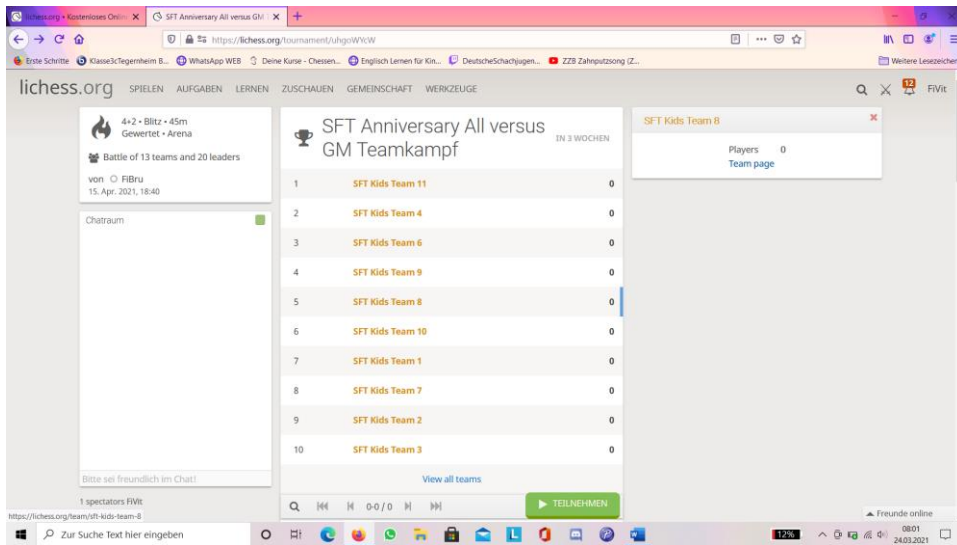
lichess.org • Kostenloses Onlin
SFT Anniversary All versus GM
https://lichess.org/tournament/uhgoWYcW
Erste Schritte
Klasse3cTegernheim B...
WhatsApp WEB
Deine Kurse - Chessen...
Englisch Lernen für Kin...
DeutscheSchachjugen...
ZZB Zahnputzsong (Z...
Weitere Lesezeichen

lichess.org SPIELEN AUFGABEN LERNEN ZUSCHAUEN GEMEINSCHAFT WERKZEUGE
12
FiVit

4+2 • Blitz • 45m
Gewertet • Arena
Battle of 13 teams and 20 leaders
von FiBru
15. Apr. 2021, 18:40

Chatraum

Bitte sei freundlich im Chat!
1 spectators FiVit

SFT Anniversary All versus GM Teamkampf
IN 3 WOCHEN

| | | |
|---|---|---|
| 1 | SFT Kids Team 11 | 0 |
| 2 | SFT Kids Team 4 | 0 |
| 3 | SFT Kids Team 6 | 0 |
| 4 | SFT Kids Team 9 | 0 |
| 5 | SFT Kids Team 8 | 0 |
| 6 | SFT Kids Team 10 | 0 |
| 7 | SFT Kids Team 1 | 0 |
| 8 | SFT Kids Team 7 | 0 |
| 9 | SFT Kids Team 2 | 0 |
| 10 | SFT Kids Team 3 | 0 |

View all teams
0-0 / 0
TEILNEHMEN

SFT Kids Team 8
Players 0
Team page

Freunde online

https://lichess.org/team/sft-kids-team-8
Zur Suche Text hier eingeben
12%
08:01
24.03.2021